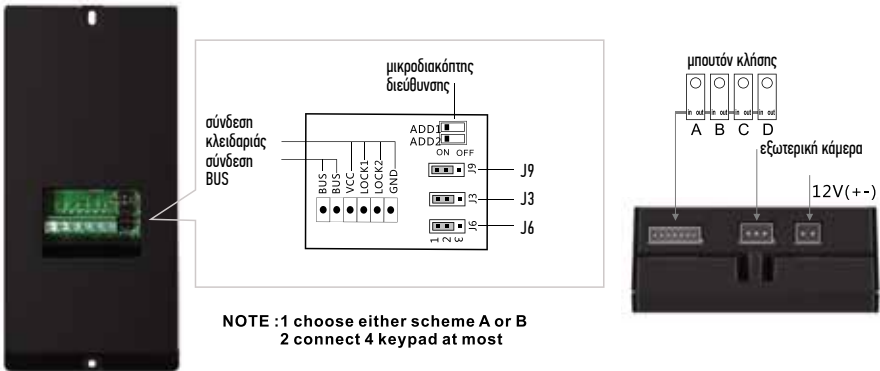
μικροδιακόπτης διεύθυνσης

σύνδεση κλειδαριάς

σύνδεση BUS

ADD1
ADD2
ON OFF

BUS
BUS
VCC
LOCK1
LOCK2
GND

J9
J3
J6
1 2 3

J9
J3
J6

μπουτόν κλήσης

in out
A
in out
B
in out
C
in out
D

εξωτερική κάμερα

12V(+-)

NOTE :1 choose either scheme A or B
2 connect 4 keypad at most